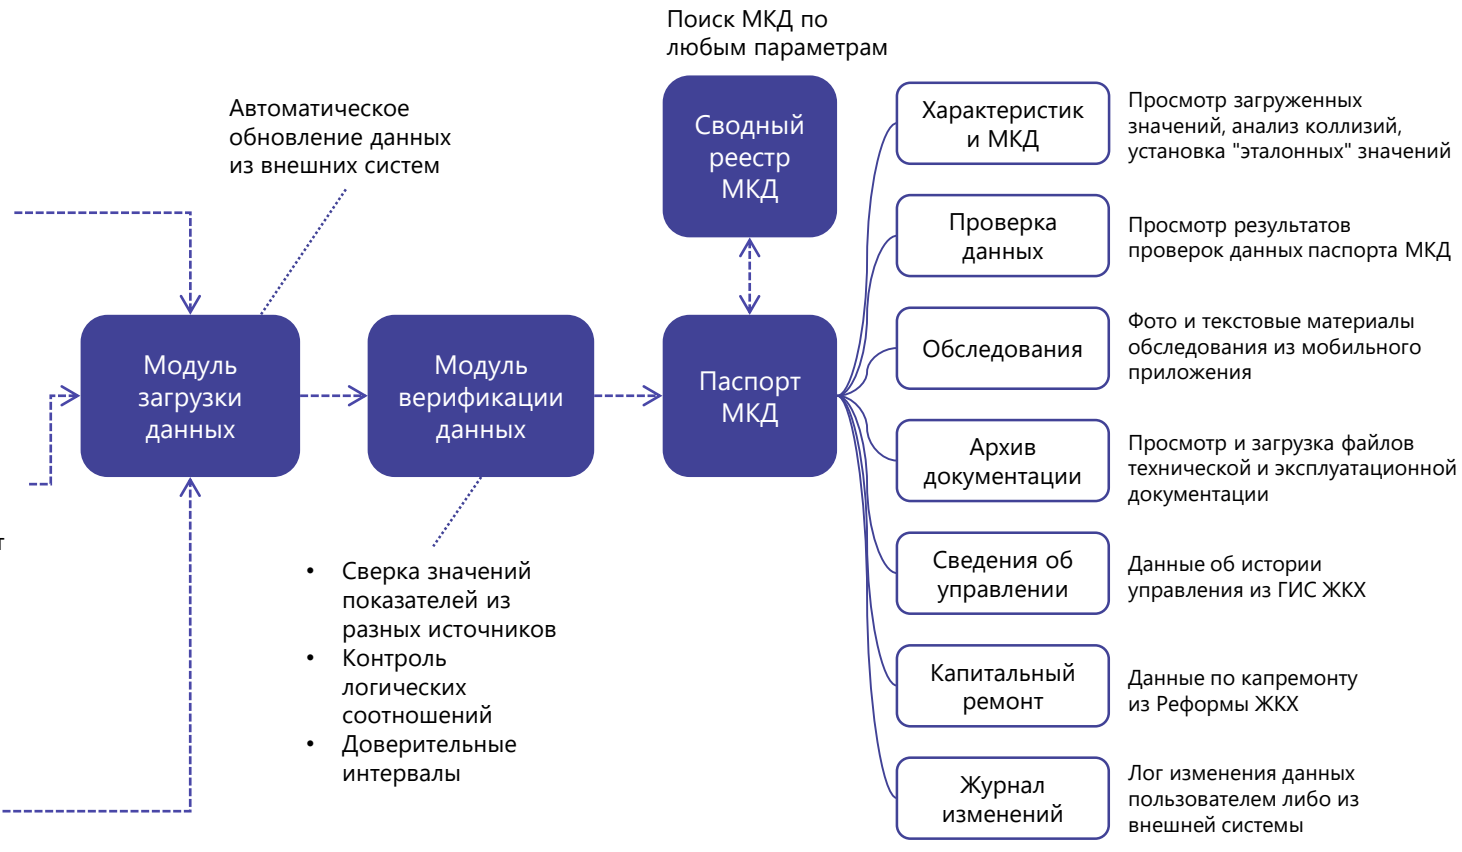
Поиск МКД по любым параметрам

Автоматическое обновление данных из внешних систем

Сводный реестр МКД

Модуль загрузки данных

Модуль верификации данных

Паспорт МКД

т

• Сверка значений показателей из разных источников
• Контроль логических соотношений
• Доверительные интервалы

Характеристики МКД

Просмотр загруженных значений, анализ коллизий, установка "эталонных" значений

Проверка данных

Просмотр результатов проверок данных паспорта МКД

Обследования

Фото и текстовые материалы обследования из мобильного приложения

Архив документации

Просмотр и загрузка файлов технической и эксплуатационной документации

Сведения об управлении

Данные об истории управления из ГИС ЖКХ

Капитальный ремонт

Данные по капремонту из Реформы ЖКХ

Журнал изменений

Лог изменения данных пользователем либо из внешней системы